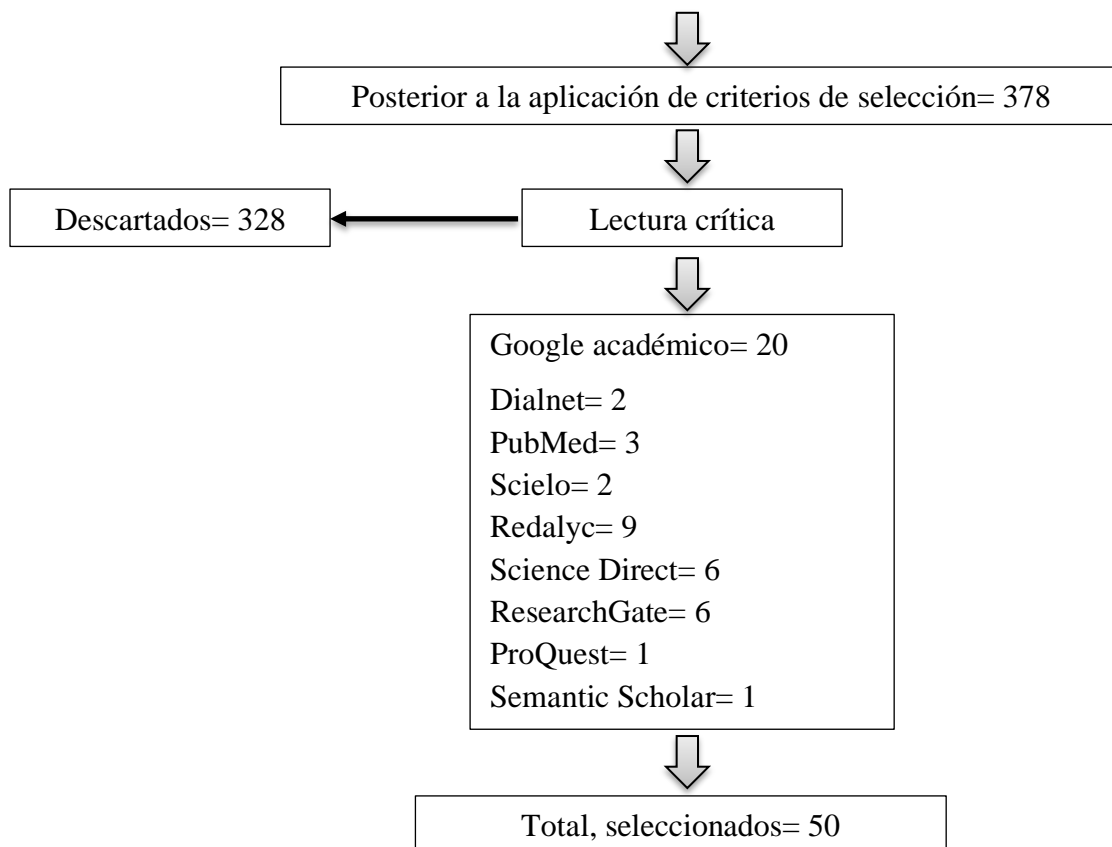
Posterior a la aplicación de criterios de selección= 378

Lectura crítica

Descartados= 328

Google académico= 20
Dialnet= 2
PubMed= 3
Scielo= 2
Redalyc= 9
Science Direct= 6
ResearchGate= 6
ProQuest= 1
Semantic Scholar= 1

Total, seleccionados= 50